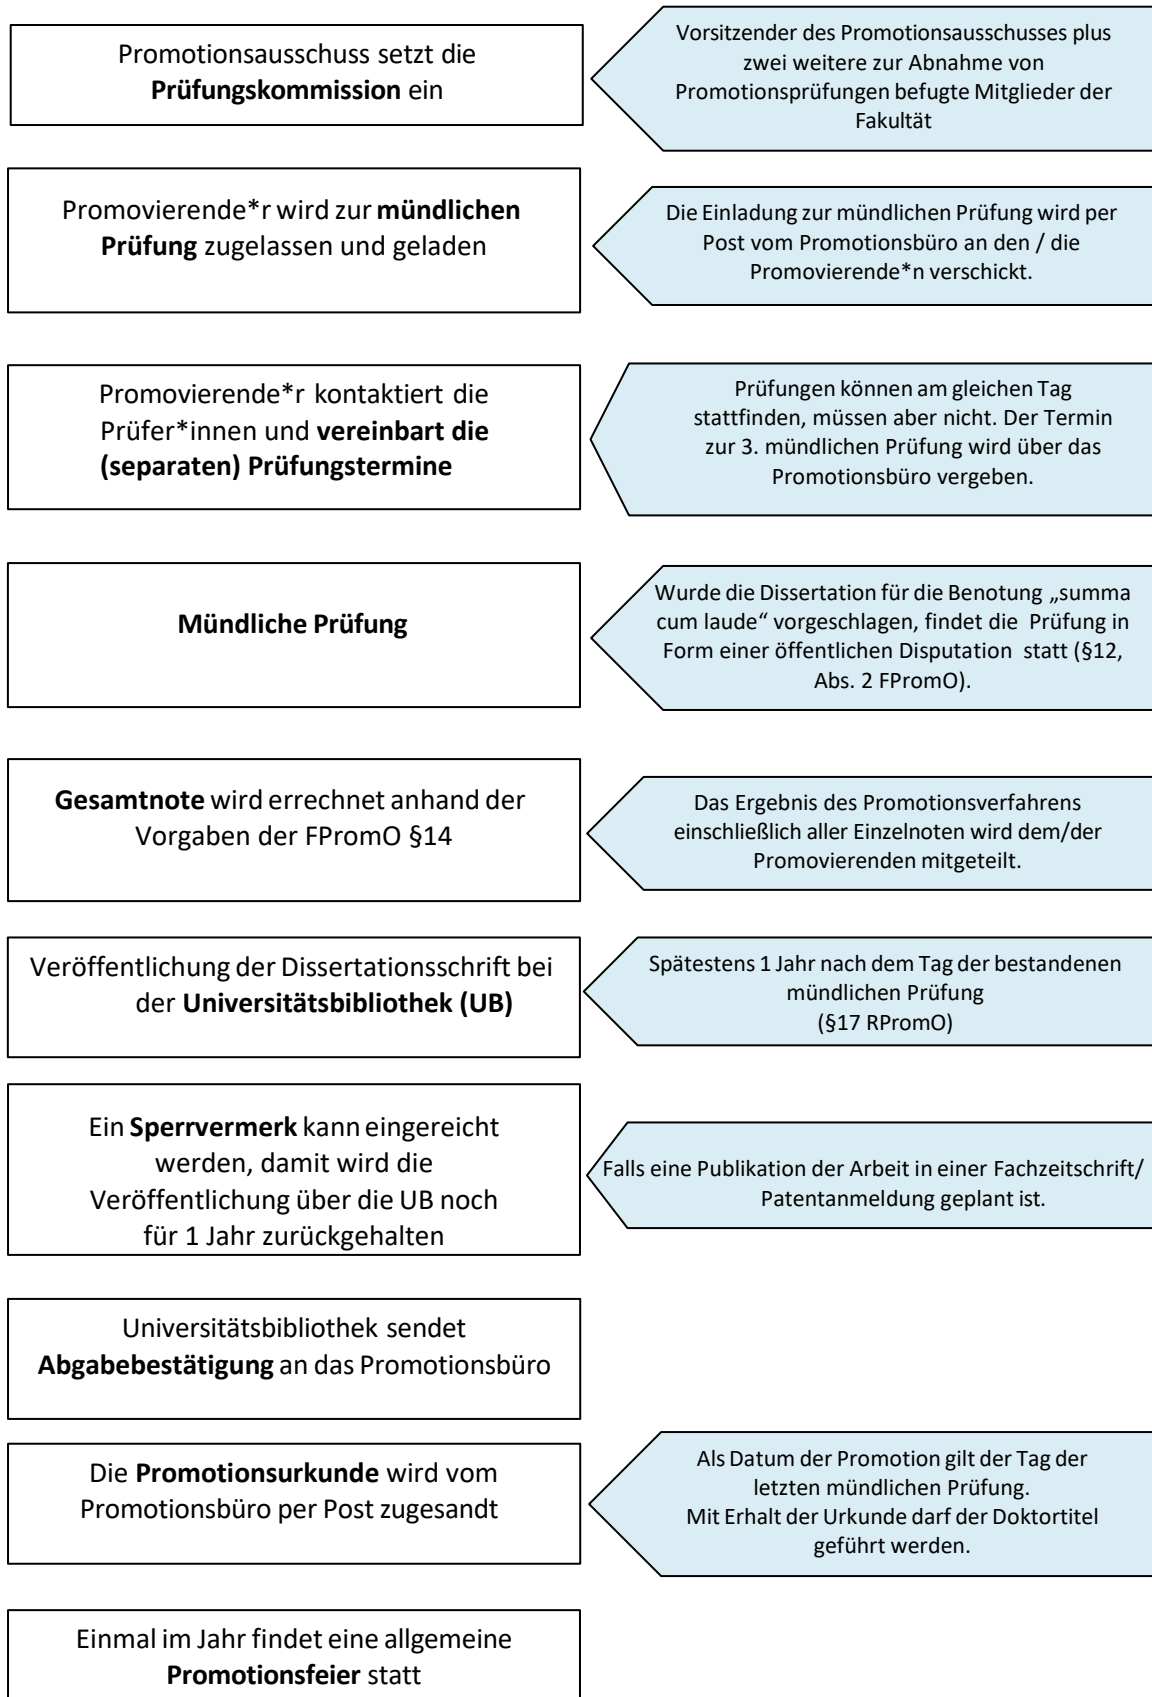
Promotionsausschuss setzt die **Prüfungskommission** ein

Vorsitzender des Promotionsausschusses plus zwei weitere zur Abnahme von Promotionsprüfungen befugte Mitglieder der Fakultät

Promovierende*r wird zur **mündlichen Prüfung** zugelassen und geladen

Die Einladung zur mündlichen Prüfung wird per Post vom Promotionsbüro an den / die Promovierende*n verschickt.

Promovierende*r kontaktiert die Prüfer*innen und **vereinbart die (separaten) Prüfungstermine**

Prüfungen können am gleichen Tag stattfinden, müssen aber nicht. Der Termin zur 3. mündlichen Prüfung wird über das Promotionsbüro vergeben.

**Mündliche Prüfung**

Wurde die Dissertation für die Benotung „summa cum laude" vorgeschlagen, findet die Prüfung in Form einer öffentlichen Disputation statt (§12, Abs. 2 FPromO).

**Gesamtnote** wird errechnet anhand der Vorgaben der FPromO §14

Das Ergebnis des Promotionsverfahrens einschließlich aller Einzelnoten wird dem/der Promovierenden mitgeteilt.

Veröffentlichung der Dissertationsschrift bei der **Universitätsbibliothek (UB)**

Spätestens 1 Jahr nach dem Tag der bestandenen mündlichen Prüfung (§17 RPromO)

Ein **Sperrvermerk** kann eingereicht werden, damit wird die Veröffentlichung über die UB noch für 1 Jahr zurückgehalten

Falls eine Publikation der Arbeit in einer Fachzeitschrift/ Patentanmeldung geplant ist.

Universitätsbibliothek sendet **Abgabebestätigung** an das Promotionsbüro

Die **Promotionsurkunde** wird vom Promotionsbüro per Post zugesandt

Als Datum der Promotion gilt der Tag der letzten mündlichen Prüfung.
Mit Erhalt der Urkunde darf der Doktortitel geführt werden.

Einmal im Jahr findet eine allgemeine **Promotionsfeier** statt